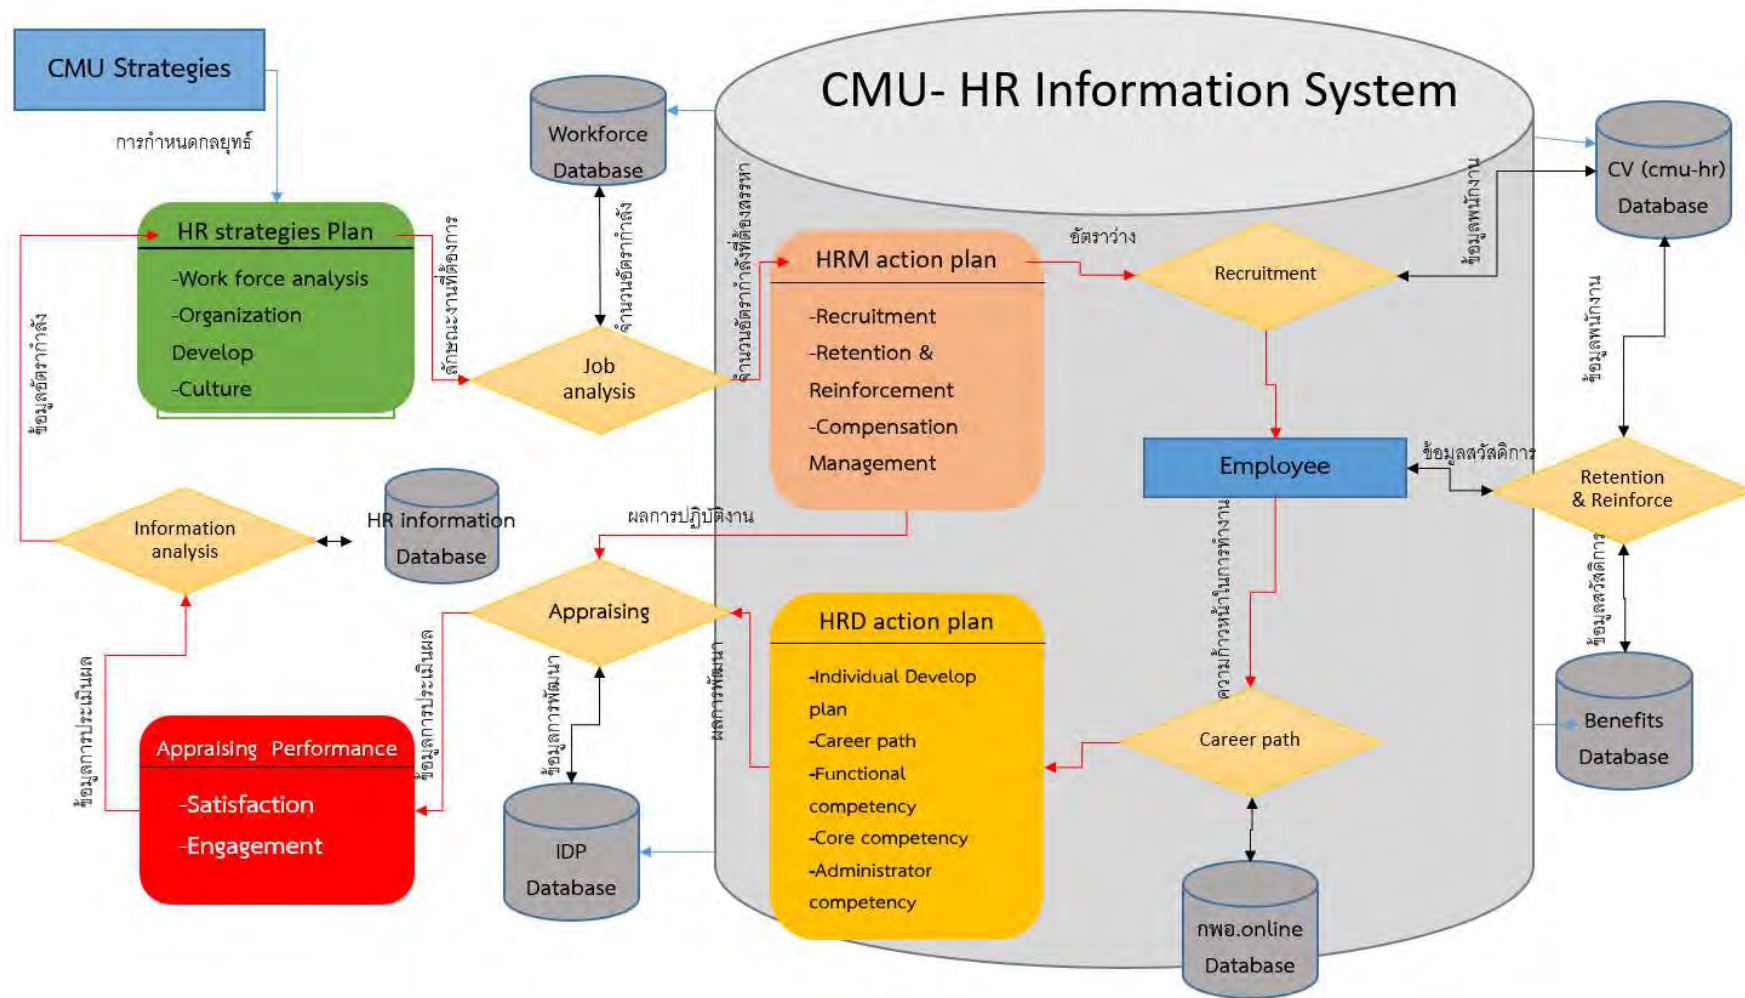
CMU Strategies

การกำหนดกลยุทธ์

CMU- HR Information System

Workforce Database

HR strategies Plan
-Work force analysis
-Organization Develop
-Culture

ลักษณะงานที่ต้องการ

จำนวนอัตรากำลัง

Job analysis

จำนวนอัตรากำลังที่ต้องสรรหา

HRM action plan
-Recruitment
-Retention & Reinforcement
-Compensation Management

อัตราว่าง

Recruitment

ข้อมูลพนักงาน

CV (cmu-hr) Database

ข้อมูลพนักงาน

ข้อมูลอัตรากำลัง

Employee

ข้อมูลสวัสดิการ

Retention & Reinforce

Information analysis

HR information Database

ผลการปฏิบัติงาน

Appraising

ความก้าวหน้าในการทำงาน

ข้อมูลสวัสดิการ

ข้อมูลการประเมินผล

ข้อมูลการประเมินผล

ข้อมูลการพัฒนา

ผลการพัฒนา

HRD action plan
-Individual Develop plan
-Career path
-Functional competency
-Core competency
-Administrator competency

Career path

Benefits Database

Appraising Performance
-Satisfaction
-Engagement

IDP Database

กพอ.online Database